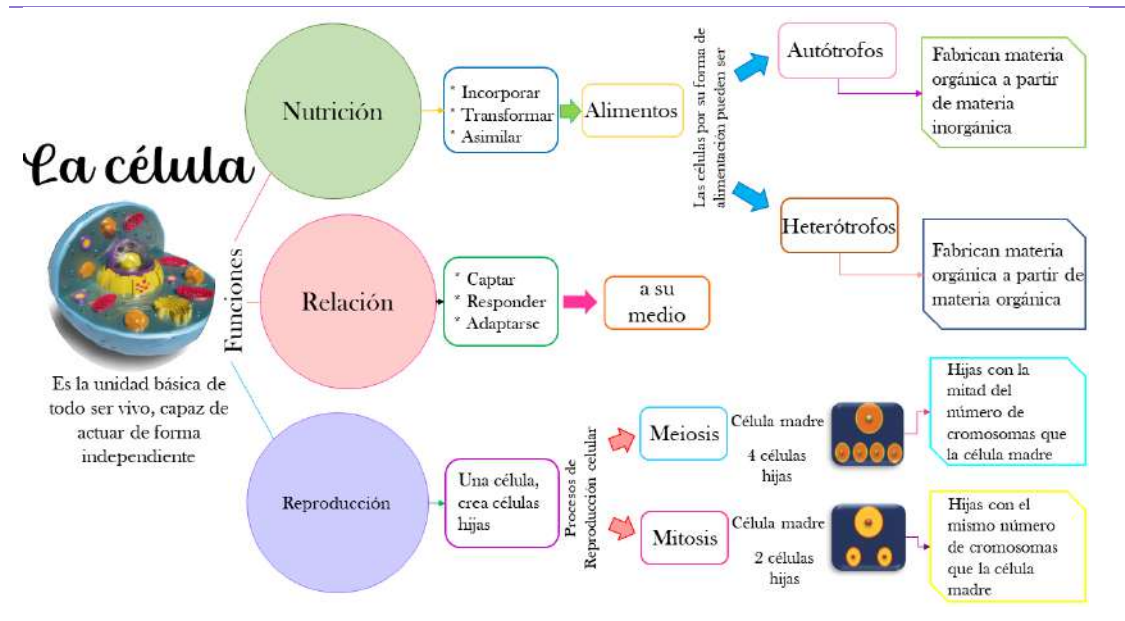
La célula

Es la unidad básica de todo ser vivo, capaz de actuar de forma independiente

Funciones

Nutrición

* Incorporar
* Transformar
* Asimilar

Alimentos

Las células por su forma de alimentación pueden ser

Autótrofos

Fabrican materia orgánica a partir de materia inorgánica

Heterótrofos

Fabrican materia orgánica a partir de materia orgánica

Relación

* Captar
* Responder
* Adaptarse

a su medio

Reproducción

Una célula, crea células hijas

Procesos de Reproducción celular

Meiosis

Célula madre

4 células hijas

Hijas con la mitad del número de cromosomas que la célula madre

Mitosis

Célula madre

2 células hijas

Hijas con el mismo número de cromosomas que la célula madre